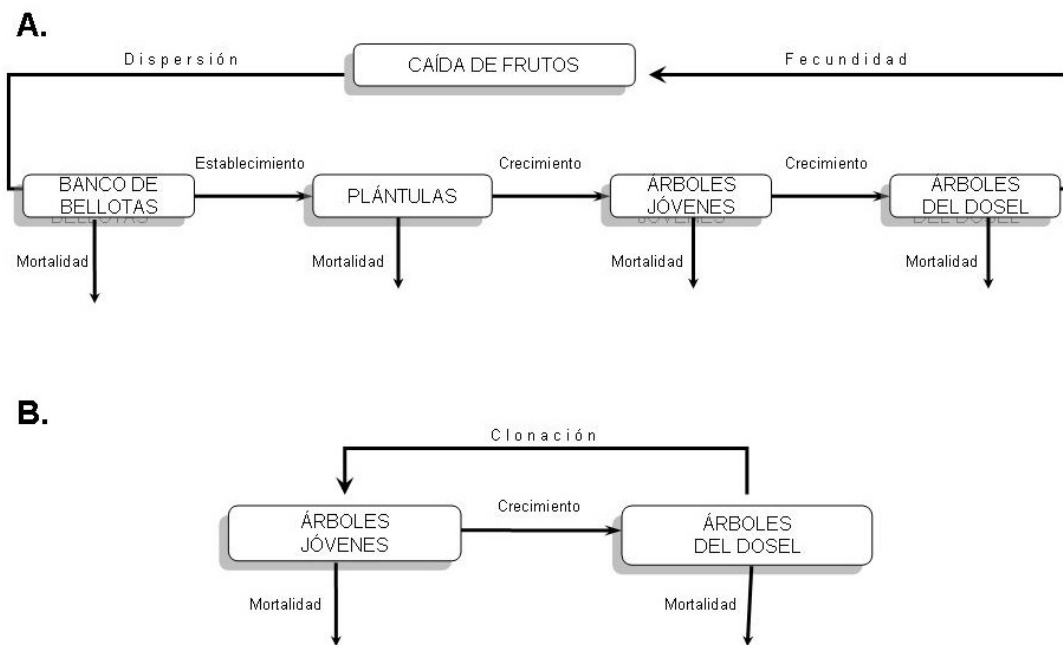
A.

Dispersión

CAÍDA DE FRUTOS

Fecundidad

Establecimiento

Crecimiento

Crecimiento

BANCO DE BELLOTAS

PLÁNTULAS

ÁRBOLES JÓVENES

ÁRBOLES DEL DOSEL

Mortalidad

Mortalidad

Mortalidad

Mortalidad

B.

Clonación

Crecimiento

ÁRBOLES JÓVENES

ÁRBOLES DEL DOSEL

Mortalidad

Mortalidad